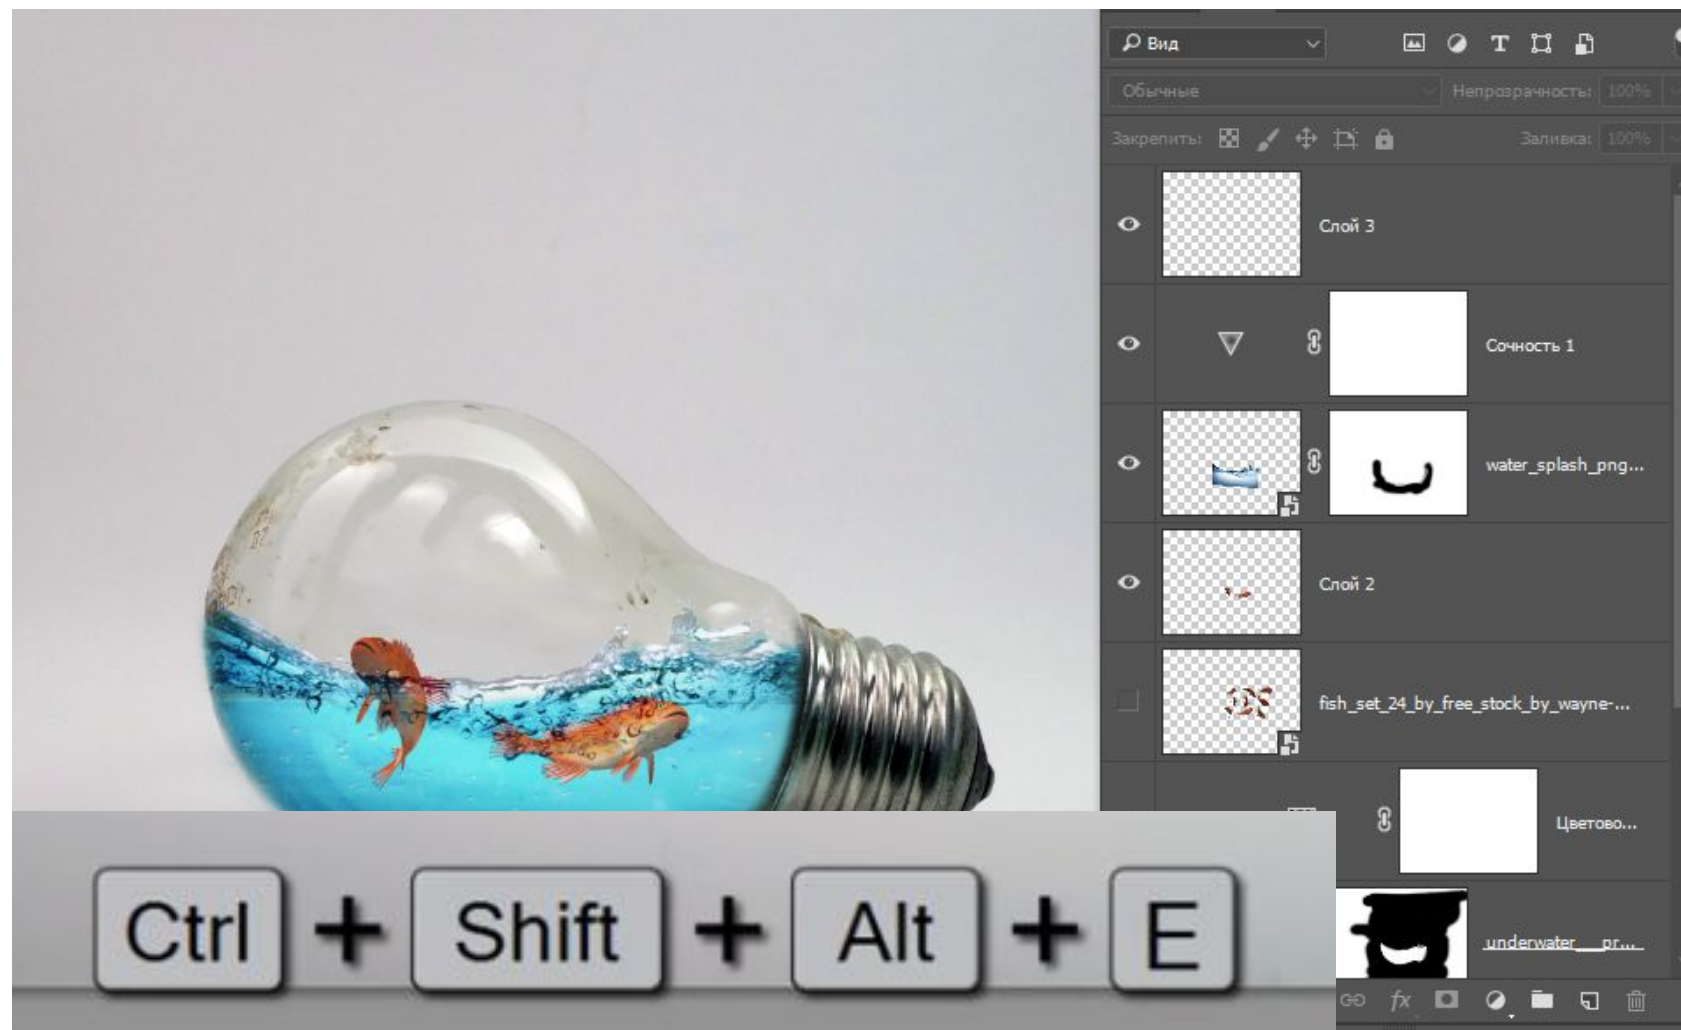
Вид

Обычные

Непрозрачность: 100%

Закрепить:

Заливка: 100%

Слой 3

Сочность 1

water_splash_png...

Слой 2

fish_set_24_by_free_stock_by_wayne-...

Цветово...

underwater___pr...

Ctrl + Shift + Alt + E